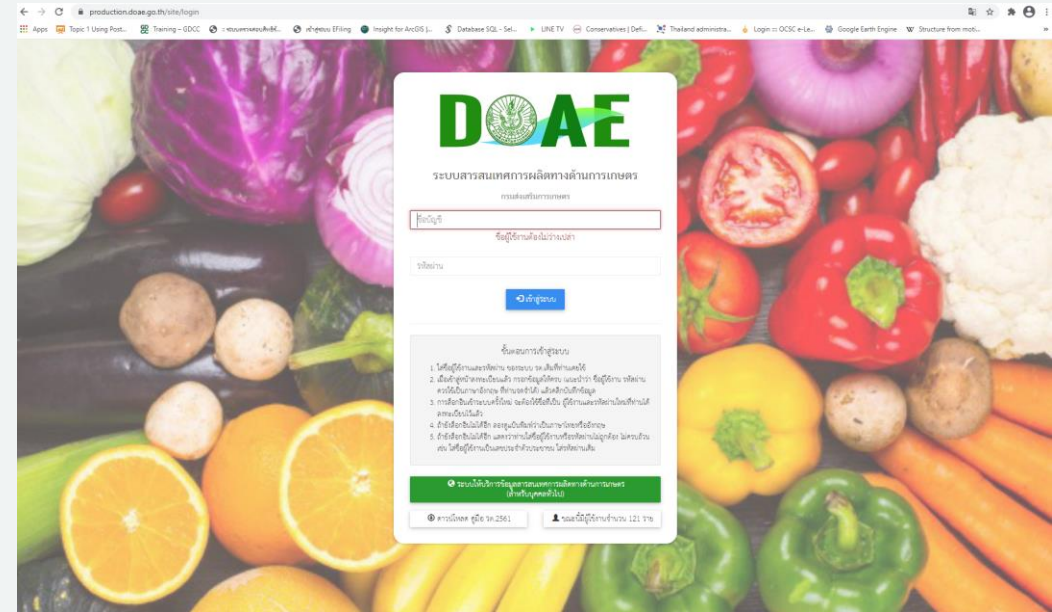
production.doae.go.th/site/login

Apps Topic 1 Using Post... Training – GDCC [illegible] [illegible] EFiling Insight for ArcGIS |... Database SQL - Sel... LINE TV Conservatives | Defi... Thailand administra... Login :: OCSC e-Le... Google Earth Engine Structure from moti...

DOAE

ระบบสารสนเทศการผลิตทางด้านการเกษตร

กรมส่งเสริมการเกษตร

ชื่อบัญชี

ชื่อผู้ใช้งานต้องไม่ว่างเปล่า

รหัสผ่าน

เข้าสู่ระบบ

ขั้นตอนการเข้าสู่ระบบ

1. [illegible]
2. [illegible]
3. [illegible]
4. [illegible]
5. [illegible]

ระบบให้บริการข้อมูลสารสนเทศการผลิตทางด้านการเกษตร (สำหรับบุคคลทั่วไป)

ดาวน์โหลด คู่มือ รต.2561

ขณะนี้มีผู้ใช้งานจำนวน 121 ราย